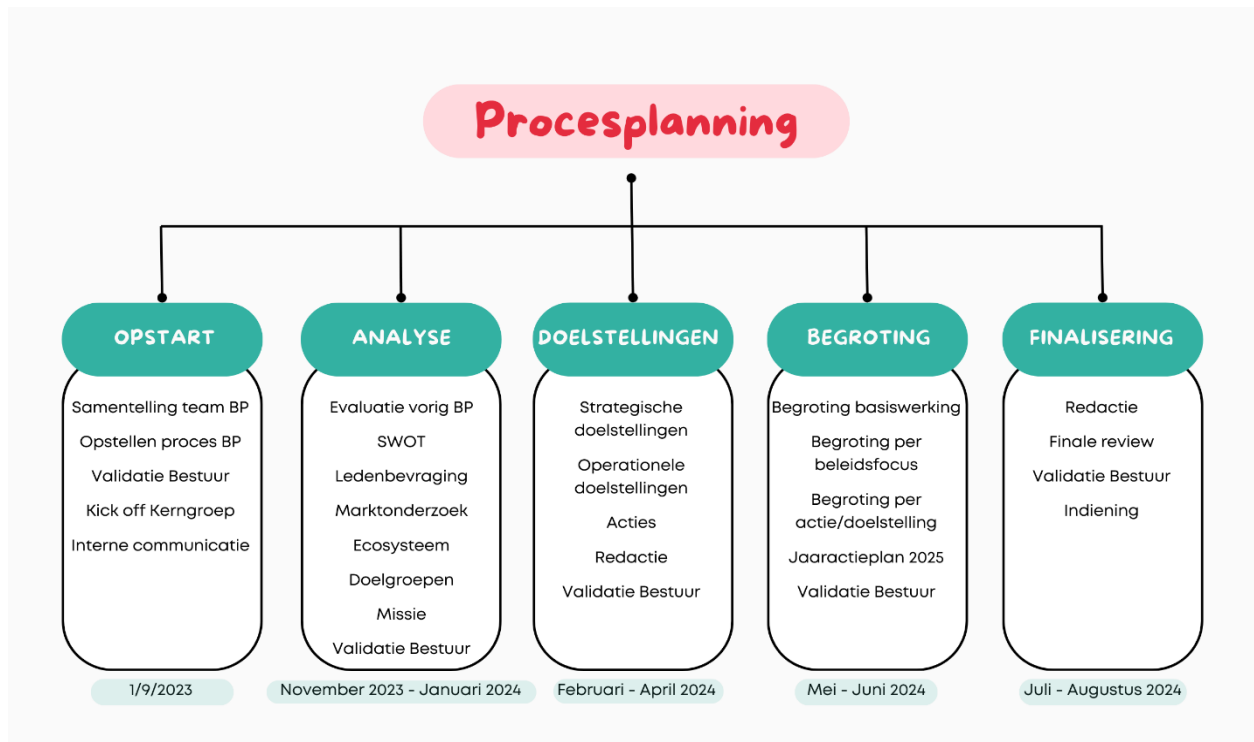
Procesplanning

OPSTART

Samentelling team BP

Opstellen proces BP

Validatie Bestuur

Kick off Kerngroep

Interne communicatie

1/9/2023

ANALYSE

Evaluatie vorig BP

SWOT

Ledenbevraging

Marktonderzoek

Ecosysteem

Doelgroepen

Missie

Validatie Bestuur

November 2023 - Januari 2024

DOELSTELLINGEN

Strategische doelstellingen

Operationele doelstellingen

Acties

Redactie

Validatie Bestuur

Februari - April 2024

BEGROTING

Begroting basiswerking

Begroting per beleidsfocus

Begroting per actie/doelstelling

Jaaractieplan 2025

Validatie Bestuur

Mei - Juni 2024

FINALISERING

Redactie

Finale review

Validatie Bestuur

Indiening

Juli - Augustus 2024